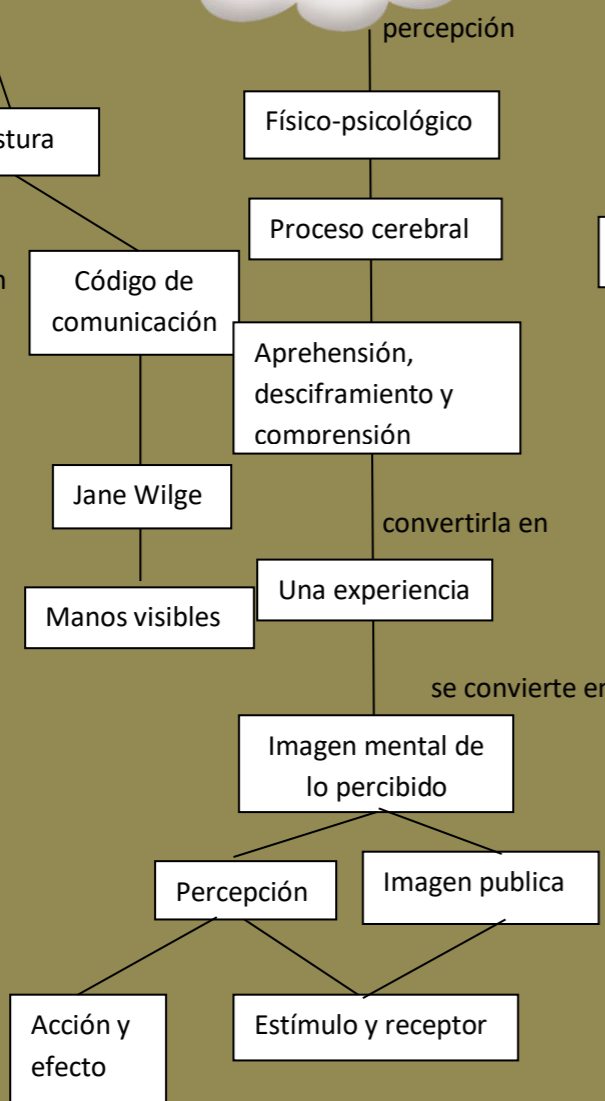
percepción

stura

Físico-psicológico

Proceso cerebral

n

Código de comunicación

Aprehensión, desciframiento y comprensión

Jane Wilge

convertirla en

Una experiencia

Manos visibles

se convierte en

Imagen mental de lo percibido

Percepción

Imagen publica

Acción y efecto

Estímulo y receptor